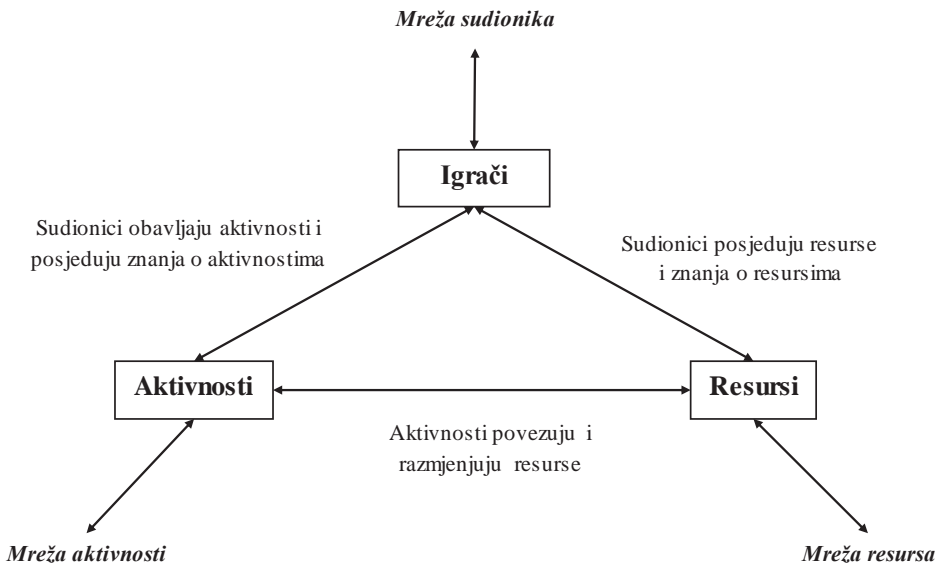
Mreža sudionika

Igrači

Sudionici obavljaju aktivnosti i posjeduju znanja o aktivnostima

Sudionici posjeduju resurse i znanja o resursima

Aktivnosti

Resursi

Aktivnosti povezuju i razmjenjuju resurse

Mreža aktivnosti

Mreža resursa